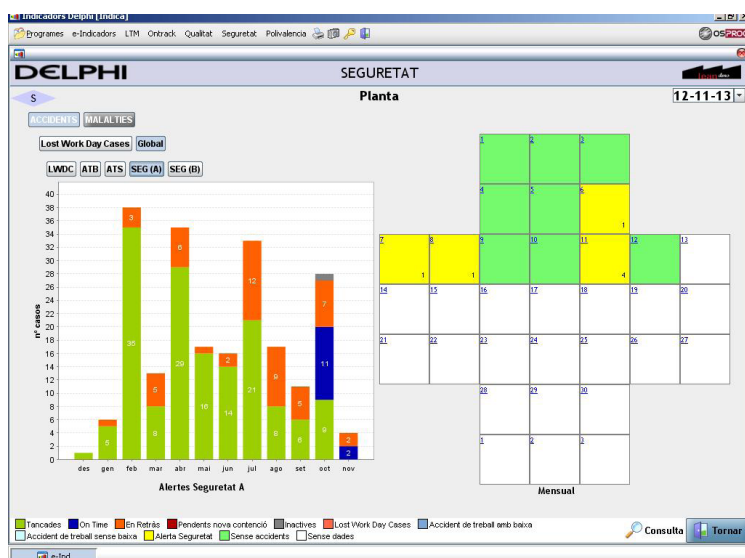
Indicadors Delphi [Indica]

Programes e-Indicadors LTM Ontrack Qualitat Seguretat Polivalencia

OSPROD

DELPHI

SEGURETAT

S

Planta

12-11-13

ACCIDENTS MALALTIES

Lost Work Day Cases Global

LWDC ATB ATS SEG (A) SEG (B)

| | 1 | 2 | 3 | | | | |
|---|---|---|---|---|---|---|---|
| | 4 | 5 | 6 1 | | | | |
| 7 1 | 8 1 | 9 | 10 | 11 4 | 12 | 13 | |
| 14 | 15 | 16 | 17 | 18 | 19 | 20 | |
| 21 | 22 | 23 | 24 | 25 | 26 | 27 | |
| | | 28 | 29 | 30 | | | |
| | | 1 | 2 | 3 | | | |

Mensual

40 38 36 34 32 30 28 26 24 22 20 18 16 14 12 10 8 6 4 2 0

nº casos

des gen feb mar abr mai jun jul ago set oct nov

5 35 3 8 5 29 6 16 14 2 21 12 8 9 6 5 9 11 7 2 2

Alertes Seguretat A

Tancades On Time En Retràs Pendents nova contenció Inactives Lost Work Day Cases Accident de treball amb baixa Accident de treball sense baixa Alerta Seguretat Sense accidents Sense dades

Consulta Tornar

e-Ind